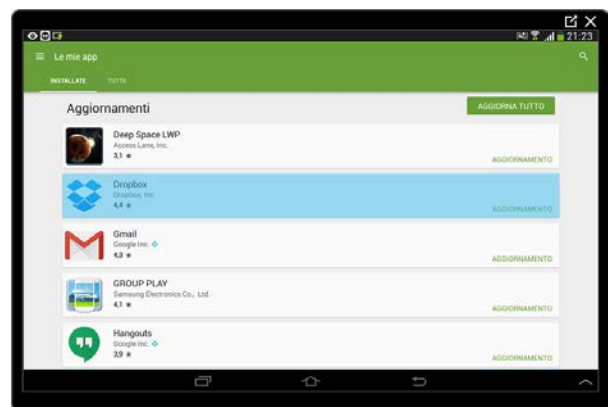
21:23

Le mie app

INSTALLATE TUTTE

Aggiornamenti

AGGIORNA TUTTO

Deep Space LWP
Access Lane, Inc.
3,1 ★
AGGIORNAMENTO

Dropbox
Dropbox, Inc.
4,4 ★
AGGIORNAMENTO

Gmail
Google Inc.
4,3 ★
AGGIORNAMENTO

GROUP PLAY
Samsung Electronics Co., Ltd.
4,1 ★
AGGIORNAMENTO

Hangouts
Google Inc.
3,9 ★
AGGIORNAMENTO